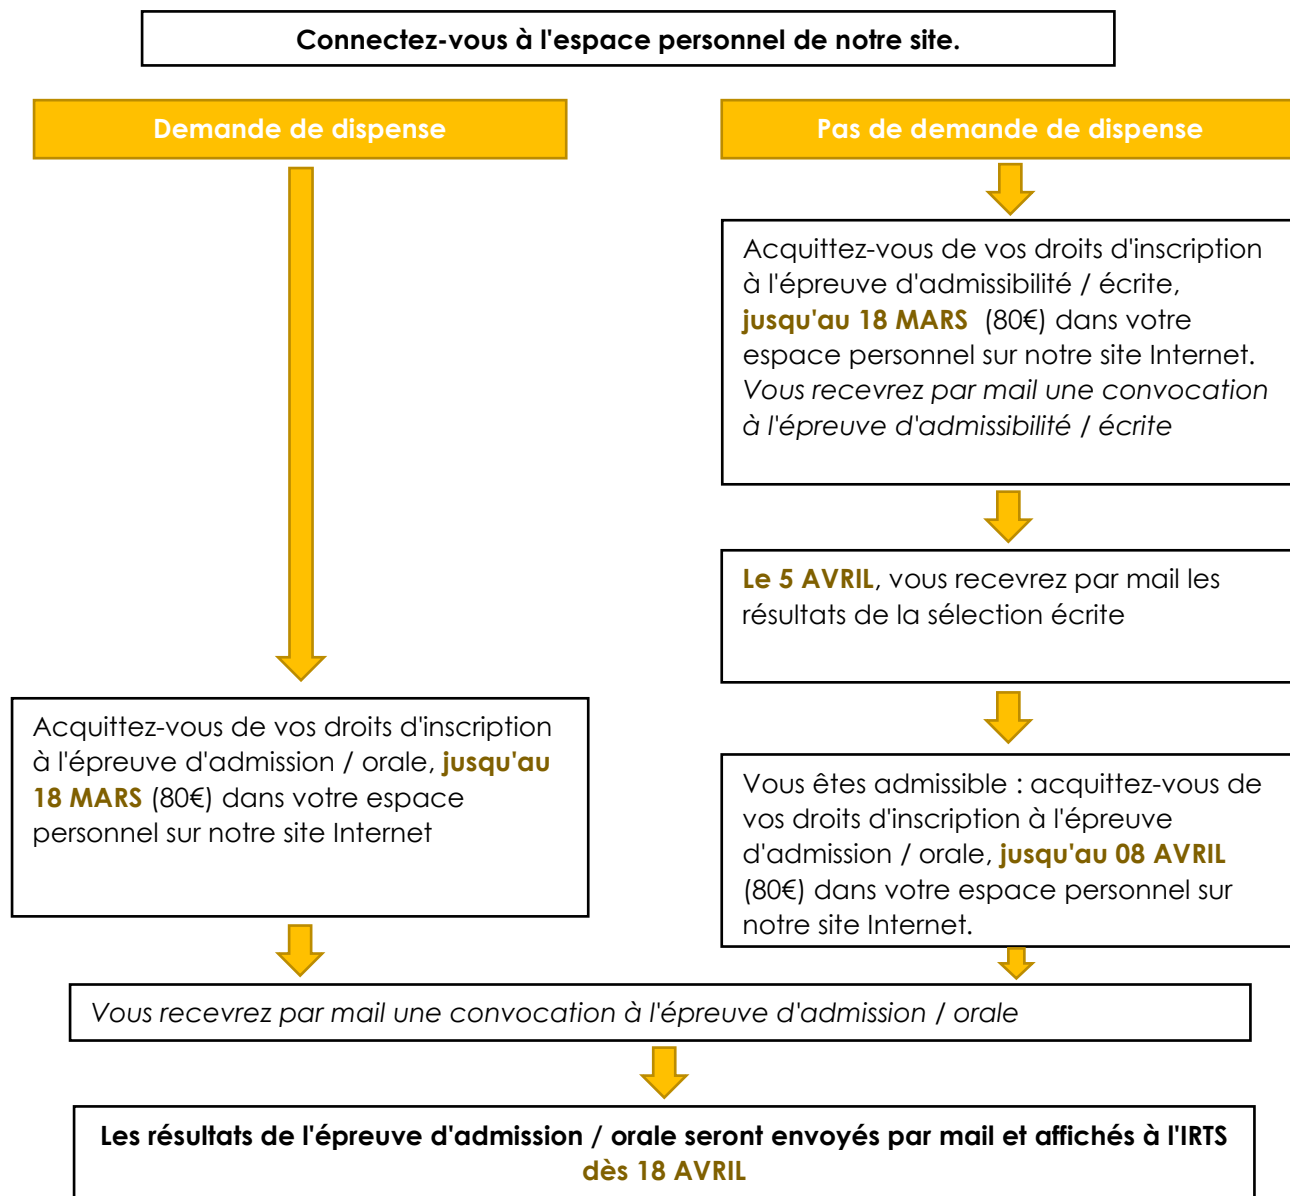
Connectez-vous à l'espace personnel de notre site.

Demande de dispense

Pas de demande de dispense

Acquittez-vous de vos droits d'inscription à l'épreuve d'admissibilité / écrite, jusqu'au 18 MARS (80€) dans votre espace personnel sur notre site Internet. Vous recevrez par mail une convocation à l'épreuve d'admissibilité / écrite

Le 5 AVRIL, vous recevrez par mail les résultats de la sélection écrite

Acquittez-vous de vos droits d'inscription à l'épreuve d'admission / orale, jusqu'au 18 MARS (80€) dans votre espace personnel sur notre site Internet

Vous êtes admissible : acquittez-vous de vos droits d'inscription à l'épreuve d'admission / orale, jusqu'au 08 AVRIL (80€) dans votre espace personnel sur notre site Internet.

Vous recevrez par mail une convocation à l'épreuve d'admission / orale

Les résultats de l'épreuve d'admission / orale seront envoyés par mail et affichés à l'IRTS dès 18 AVRIL